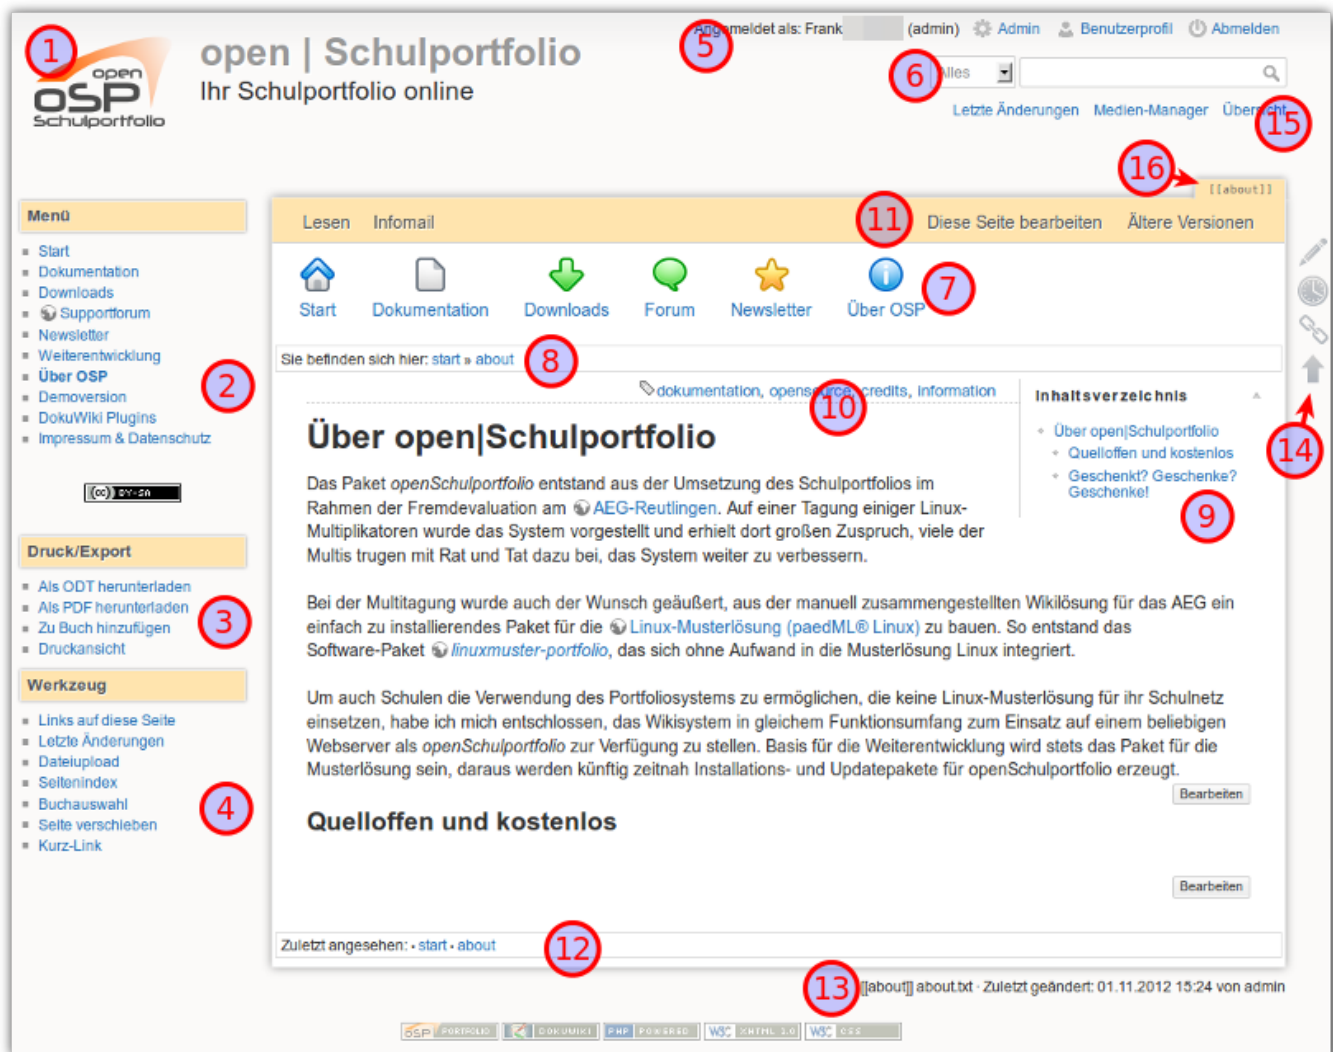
1

open OSP Schulportfolio

open | Schulportfolio
Ihr Schulportfolio online

Angemeldet als: Frank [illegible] (admin) Admin Benutzerprofil Abmelden

5

6 Alles

Letzte Änderungen Medien-Manager Übersicht 15

16 [[about]]

Menü
- Start
- Dokumentation
- Downloads
- Supportforum
- Newsletter
- Weiterentwicklung
- Über OSP
- Demoversion
- DokuWiki Plugins
- Impressum & Datenschutz

2

(cc) BY-SA

Druck/Export
- Als ODT herunterladen
- Als PDF herunterladen
- Zu Buch hinzufügen
- Druckansicht

3

Werkzeug
- Links auf diese Seite
- Letzte Änderungen
- Dateiupload
- Seitenindex
- Buchauswahl
- Seite verschieben
- Kurz-Link

4

Lesen Infomail 11 Diese Seite bearbeiten Ältere Versionen

Start Dokumentation Downloads Forum Newsletter Über OSP 7

Sie befinden sich hier: start » about 8

dokumentation, opensource, credits, information 10

Inhaltsverzeichnis
- Über open|Schulportfolio
- Quelloffen und kostenlos
- Geschenkt? Geschenke? Geschenke!

9

14

Über open|Schulportfolio

Das Paket openSchulportfolio entstand aus der Umsetzung des Schulportfolios im Rahmen der Fremdevaluation am AEG-Reutlingen. Auf einer Tagung einiger Linux-Multiplikatoren wurde das System vorgestellt und erhielt dort großen Zuspruch, viele der Multis trugen mit Rat und Tat dazu bei, das System weiter zu verbessern.

Bei der Multitagung wurde auch der Wunsch geäußert, aus der manuell zusammengestellten Wikilösung für das AEG ein einfach zu installierendes Paket für die Linux-Musterlösung (paedML® Linux) zu bauen. So entstand das Software-Paket linuxmuster-portfolio, das sich ohne Aufwand in die Musterlösung Linux integriert.

Um auch Schulen die Verwendung des Portfoliosystems zu ermöglichen, die keine Linux-Musterlösung für ihr Schulnetz einsetzen, habe ich mich entschlossen, das Wikisystem in gleichem Funktionsumfang zum Einsatz auf einem beliebigen Webserver als openSchulportfolio zur Verfügung zu stellen. Basis für die Weiterentwicklung wird stets das Paket für die Musterlösung sein, daraus werden künftig zeitnah Installations- und Updatepakete für openSchulportfolio erzeugt.

Bearbeiten

Quelloffen und kostenlos

Bearbeiten

Zuletzt angesehen: • start • about 12

13 [[about]] about.txt · Zuletzt geändert: 01.11.2012 15:24 von admin

OSP PORTFOLIO DOKUWIKI PHP POWERED W3C XHTML 1.0 W3C CSS